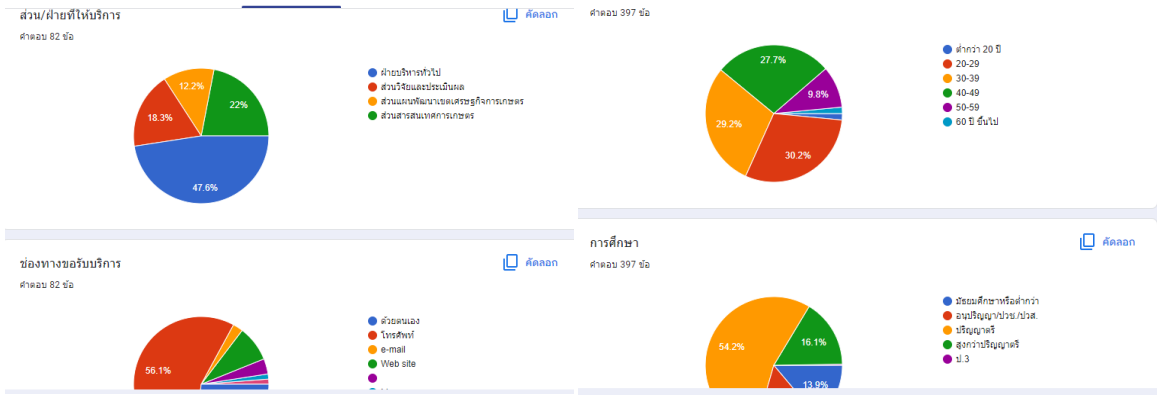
ส่วน/ฝ่ายที่ให้บริการ
คำตอบ 82 ข้อ
คัดลอก

12.2%
22%
18.3%
47.6%

ฝ่ายบริหารทั่วไป
ส่วนวิจัยและประเมินผล
ส่วนแผนพัฒนาเขตเศรษฐกิจการเกษตร
ส่วนสารสนเทศการเกษตร

คำตอบ 397 ข้อ

27.7%
9.8%
29.2%
30.2%

ต่ำกว่า 20 ปี
20-29
30-39
40-49
50-59
60 ปี ขึ้นไป

ช่องทางขอรับบริการ
คำตอบ 82 ข้อ
คัดลอก

56.1%

ด้วยตนเอง
โทรศัพท์
e-mail
Web site

การศึกษา
คำตอบ 397 ข้อ
คัดลอก

54.2%
16.1%
13.9%

มัธยมศึกษาหรือต่ำกว่า
อนุปริญญา/ปวช./ปวส.
ปริญญาตรี
สูงกว่าปริญญาตรี
ป.3